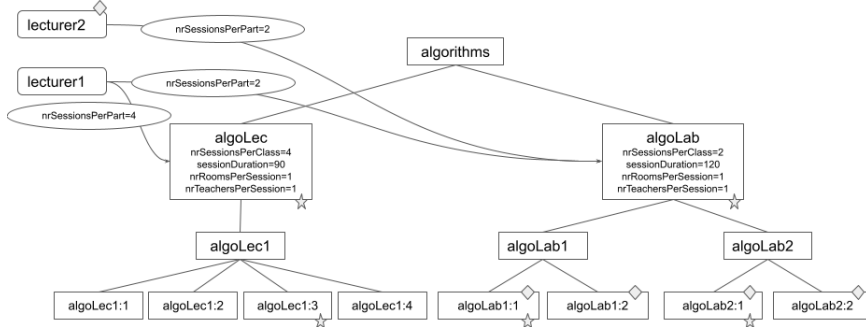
lecturer2

nrSessionsPerPart=2

lecturer1

nrSessionsPerPart=2

nrSessionsPerPart=4

algorithms

algoLec
nrSessionsPerClass=4
sessionDuration=90
nrRoomsPerSession=1
nrTeachersPerSession=1

algoLab
nrSessionsPerClass=2
sessionDuration=120
nrRoomsPerSession=1
nrTeachersPerSession=1

algoLec1

algoLab1

algoLab2

algoLec1:1

algoLec1:2

algoLec1:3

algoLec1:4

algoLab1:1

algoLab1:2

algoLab2:1

algoLab2:2